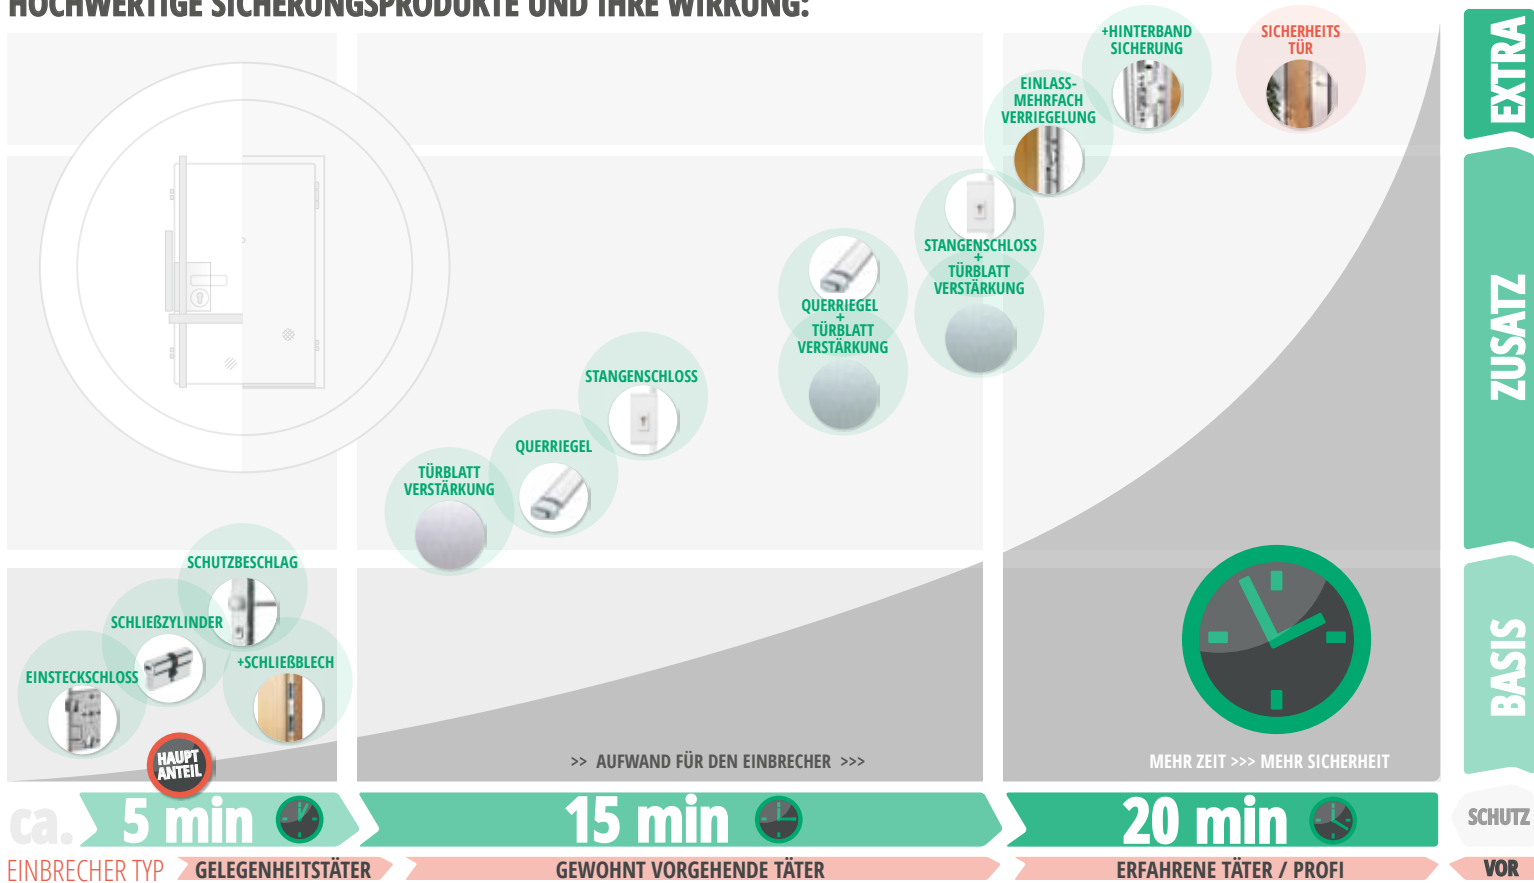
HOCHWERTIGE SICHERUNGSPRODUKTE UND IHRE WIRKUNG:

EXTRA

ZUSATZ

BASIS

+HINTERBAND SICHERUNG

SICHERHEITS TÜR

EINLASS-MEHRFACH VERRIEGELUNG

STANGENSCHLOSS + TÜRBLATT VERSTÄRKUNG

QUERRIEGEL + TÜRBLATT VERSTÄRKUNG

STANGENSCHLOSS

QUERRIEGEL

TÜRBLATT VERSTÄRKUNG

SCHUTZBESCHLAG

SCHLIEßZYLINDER

+SCHLIEßBLECH

EINSTECKSCHLOSS

HAUPT ANTEIL

>> AUFWAND FÜR DEN EINBRECHER >>>

MEHR ZEIT >>> MEHR SICHERHEIT

ca. 5 min

15 min

20 min

SCHUTZ

EINBRECHER TYP GELEGENHEITSTÄTER

GEWOHNT VORGEHENDE TÄTER

ERFAHRENE TÄTER / PROFI

VOR